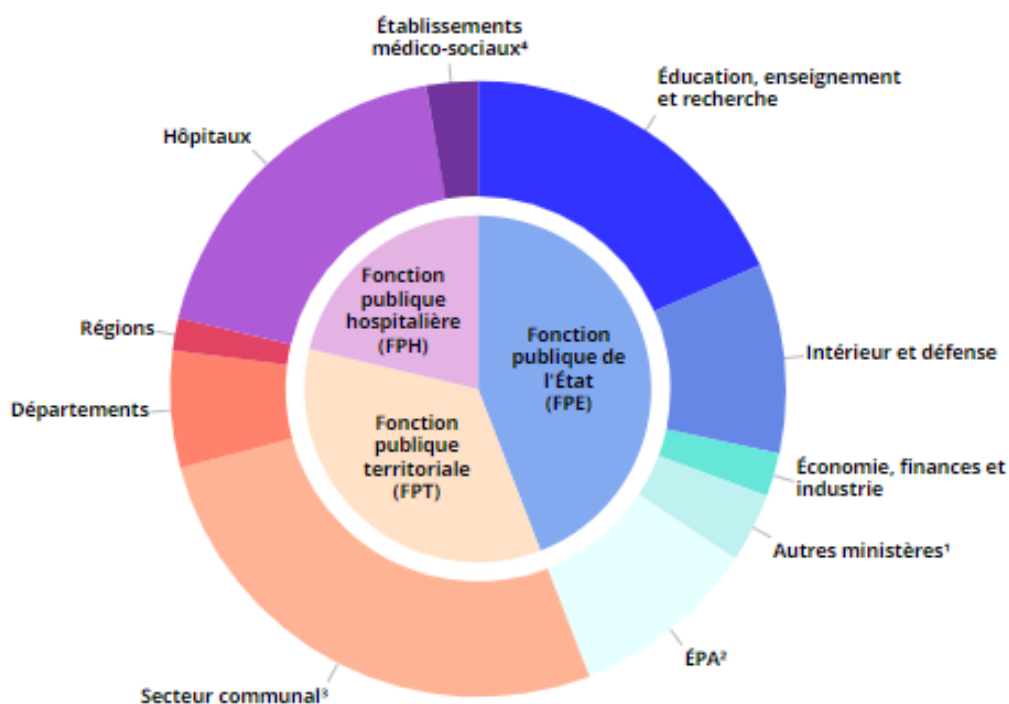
Établissements médico-sociaux⁴

Éducation, enseignement et recherche

Hôpitaux

Fonction publique hospitalière (FPH)

Fonction publique de l'État (FPE)

Régions

Intérieur et défense

Fonction publique territoriale (FPT)

Départements

Économie, finances et industrie

Autres ministères¹

ÉPA²

Secteur communal³